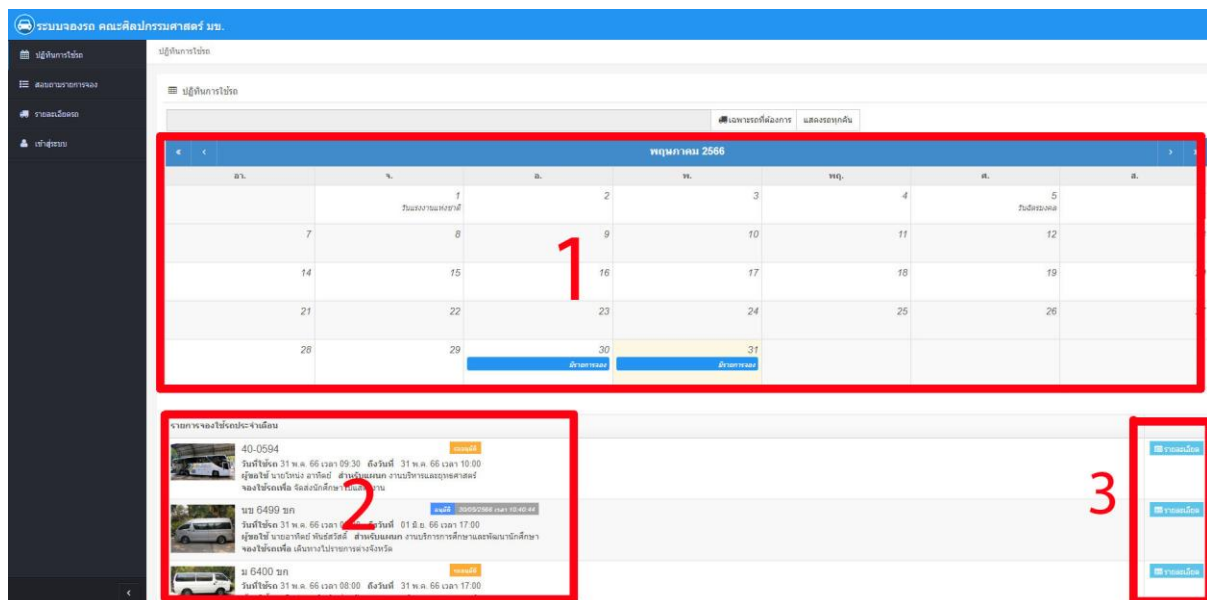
ระบบจองรถ คณะศิลปกรรมศาสตร์ มข.

ปฏิทินการใช้รถ
สอบถามรายการจอง
รายละเอียดรถ
เข้าสู่ระบบ

ปฏิทินการใช้รถ

ปฏิทินการใช้รถ

เฉพาะรถที่ต้องการ แสดงรถทุกคัน

พฤษภาคม 2566

| อา. | จ. | อ. | พ. | พฤ. | ศ. | ส. |
|---|---|---|---|---|---|---|
| | 1 วันแรงงานแห่งชาติ | 2 | 3 | 4 | 5 วันฉัตรมงคล | |
| 7 | 8 | 9 | 10 | 11 | 12 | |
| 14 | 15 | 16 | 17 | 18 | 19 | |
| 21 | 22 | 23 | 24 | 25 | 26 | |
| 28 | 29 | 30 มีรายการจอง | 31 มีรายการจอง | | | |

1

รายการจองใช้รถประจำเดือน

40-0594 รออนุมัติ
วันที่ใช้รถ 31 พ.ค. 66 เวลา 09:30 ถึงวันที่ 31 พ.ค. 66 เวลา 10:00
ผู้ขอใช้ นายไหน่ง อาทิตย์ สำหรับแผนก งานบริหารและยุทธศาสตร์
จองใช้รถเพื่อ จัดส่งนักศึกษาไปฝึกงาน

นข 6499 ขก อนุมัติ 30/05/2566 เวลา 10:40:44
วันที่ใช้รถ 31 พ.ค. 66 เวลา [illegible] ถึงวันที่ 01 มิ.ย. 66 เวลา 17:00
ผู้ขอใช้ นายอาทิตย์ ทันธ์สวัสดิ์ สำหรับแผนก งานบริการการศึกษาและพัฒนานักศึกษา
จองใช้รถเพื่อ เดินทางไปราชการต่างจังหวัด

ม 6400 ขก รออนุมัติ
วันที่ใช้รถ 31 พ.ค. 66 เวลา 08:00 ถึงวันที่ 31 พ.ค. 66 เวลา 17:00

2

3

รายละเอียด
รายละเอียด
รายละเอียด